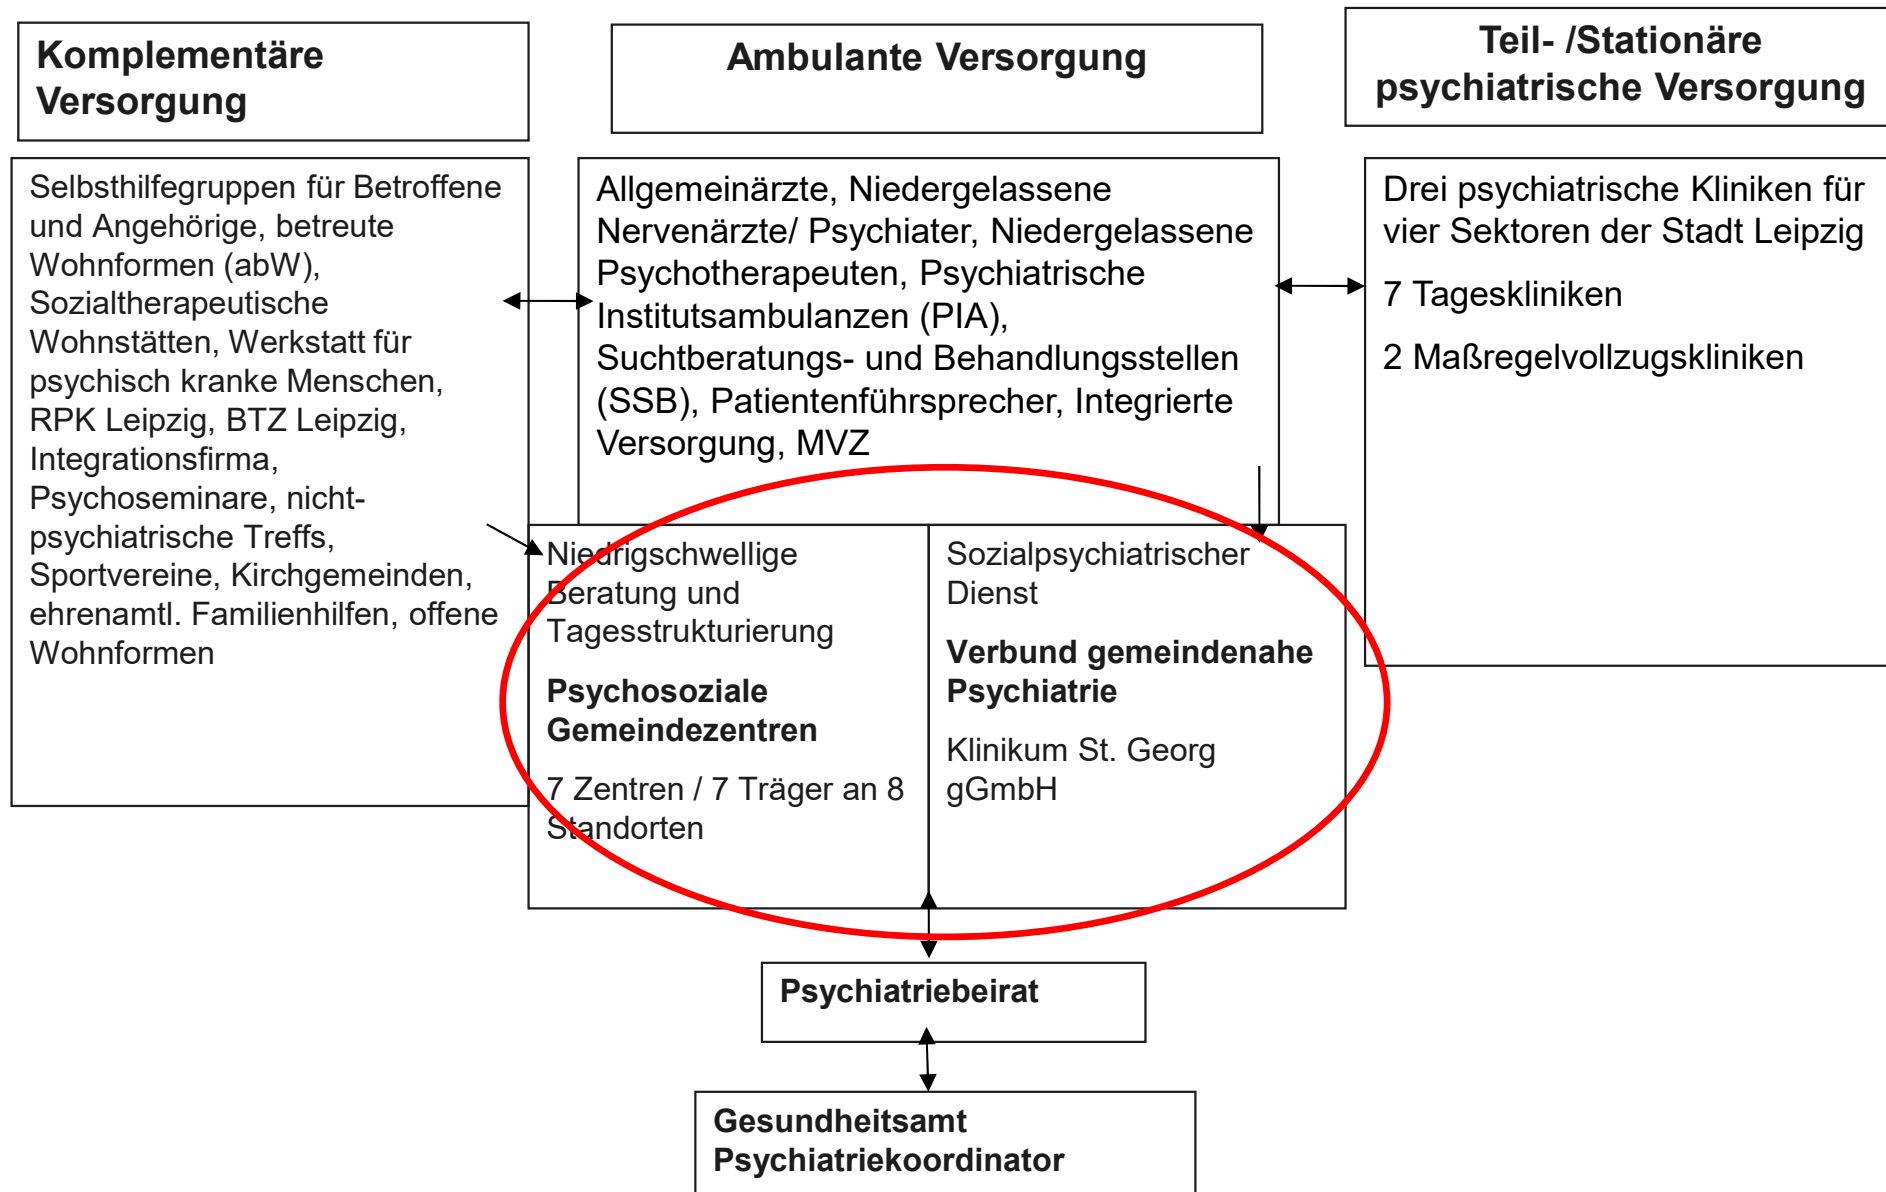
Komplementäre Versorgung

Ambulante Versorgung

Teil- /Stationäre psychiatrische Versorgung

Selbsthilfegruppen für Betroffene und Angehörige, betreute Wohnformen (abW), Sozialtherapeutische Wohnstätten, Werkstatt für psychisch kranke Menschen, RPK Leipzig, BTZ Leipzig, Integrationsfirma, Psychoseminare, nicht-psychiatrische Treffs, Sportvereine, Kirchgemeinden, ehrenamtl. Familienhilfen, offene Wohnformen

Allgemeinärzte, Niedergelassene Nervenärzte/ Psychiater, Niedergelassene Psychotherapeuten, Psychiatrische Institutsambulanzen (PIA), Suchtberatungs- und Behandlungsstellen (SSB), Patientenführsprecher, Integrierte Versorgung, MVZ

Drei psychiatrische Kliniken für vier Sektoren der Stadt Leipzig

7 Tageskliniken

2 Maßregelvollzugskliniken

Niedrigschwellige Beratung und Tagesstrukturierung

Psychosoziale Gemeindezentren

7 Zentren / 7 Träger an 8 Standorten

Sozialpsychiatrischer Dienst

Verbund gemeindenahe Psychiatrie

Klinikum St. Georg gGmbH

Psychiatriebeirat

Gesundheitsamt Psychiatriekoordinator